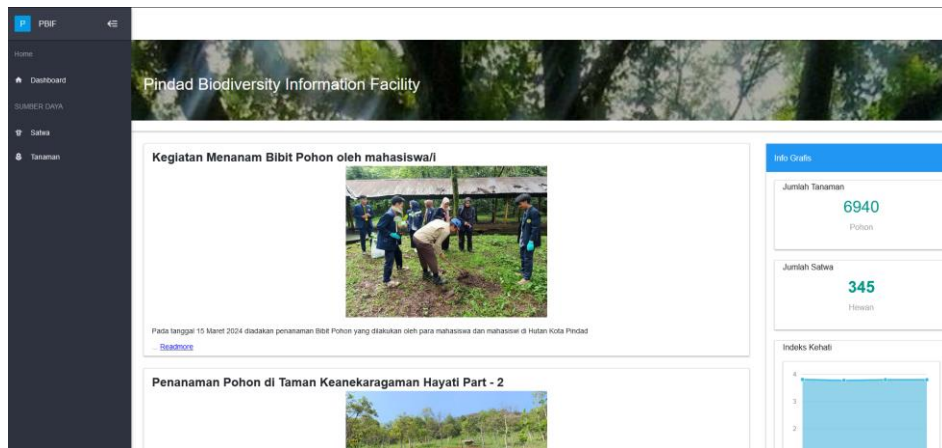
P PBIF

Home

Dashboard

SUMBER DAYA

Satwa

Tanaman

Pindad Biodiversity Information Facility

Kegiatan Menanam Bibit Pohon oleh mahasiswa/i

Pada tanggal 15 Maret 2024 diadakan penanaman Bibit Pohon yang dilakukan oleh para mahasiswa dan mahasiswi di Hutan Kota Pindad

... Readmore

Penanaman Pohon di Taman Keanekaragaman Hayati Part - 2

Info Grafis

Jumlah Tanaman

6940

Pohon

Jumlah Satwa

345

Hewan

Indeks Kehati

4

3

2